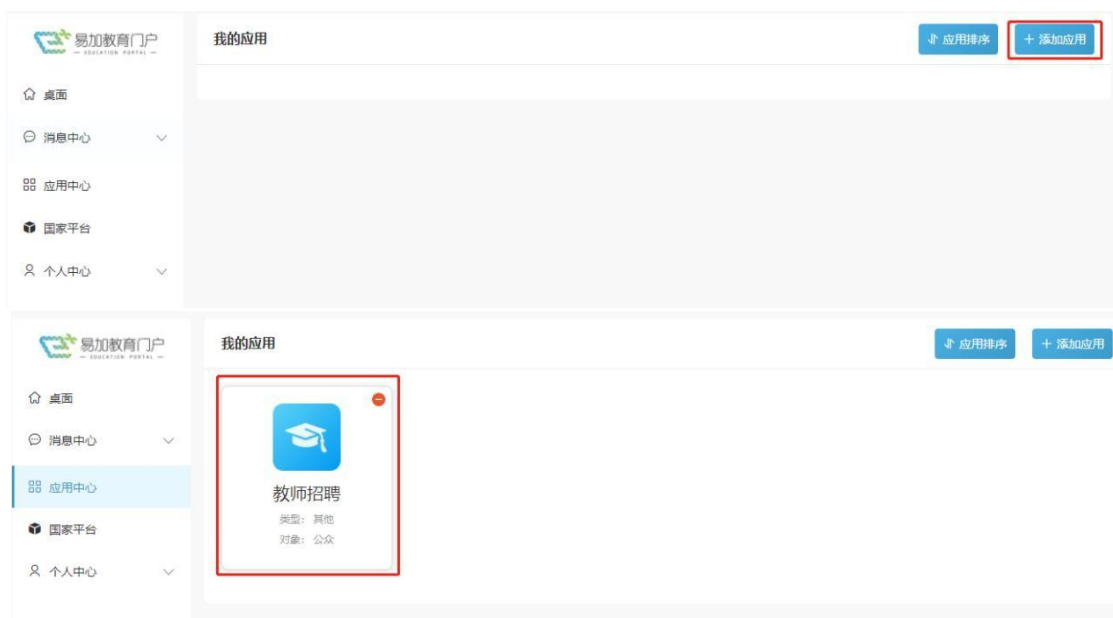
易加教育门户
— EDUCATION PORTAL —

我的应用

应用排序

+ 添加应用

桌面

消息中心

应用中心

国家平台

个人中心

易加教育门户
— EDUCATION PORTAL —

我的应用

应用排序

+ 添加应用

桌面

消息中心

应用中心

国家平台

个人中心

教师招聘

类型：其他

对象：公众